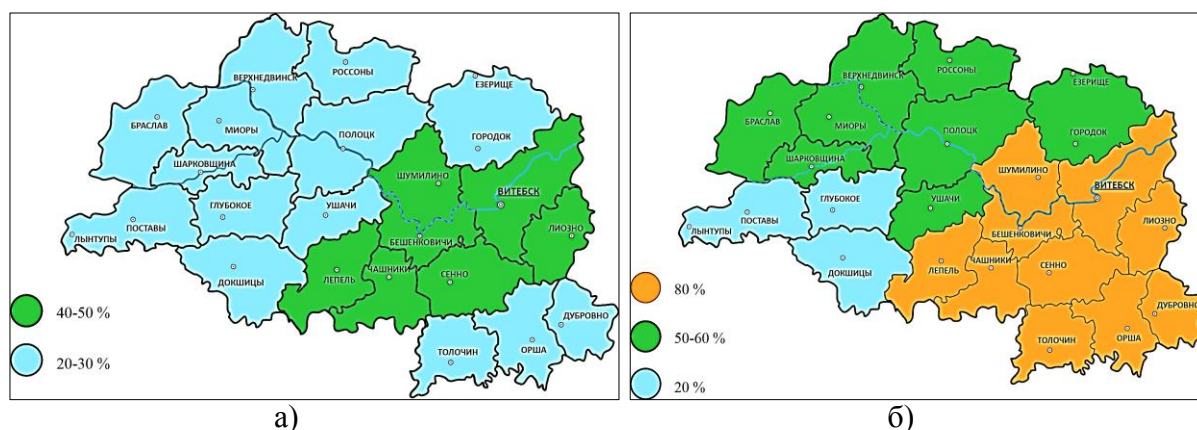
ВЕРХНЕДВИНСК
РОССОНЫ
ЕЗЕРИЩЕ
БРАСЛАВ
МИОРЫ
ПОЛОЦК
ГОРОДОК
ШАРКОВЩИНА
ШУМИЛИНО
ВИТЕБСК
ПОСТАВЫ
ГЛУБОКОЕ
УШАЧИ
ЛЫНТУПЫ
ЛИОЗНО
БЕШЕНКОВИЧИ
ДОКШИЦЫ
ЛЕПЕЛЬ
ЧАШНИКИ
СЕННО
ДУБРОВНО
ТОЛОЧИН
ОРША

40-50 %
20-30 %

а)

ВЕРХНЕДВИНСК
РОССОНЫ
ЕЗЕРИЩЕ
БРАСЛАВ
МИОРЫ
ПОЛОЦК
ГОРОДОК
ШАРКОВЩИНА
ШУМИЛИНО
ВИТЕБСК
ПОСТАВЫ
ГЛУБОКОЕ
УШАЧИ
ЛИОЗНО
ЛЫНТУПЫ
БЕШЕНКОВИЧИ
ДОКШИЦЫ
ЛЕПЕЛЬ
ЧАШНИКИ
СЕННО
ДУБРОВНО
ТОЛОЧИН
ОРША

80 %
50-60 %
20 %

б)